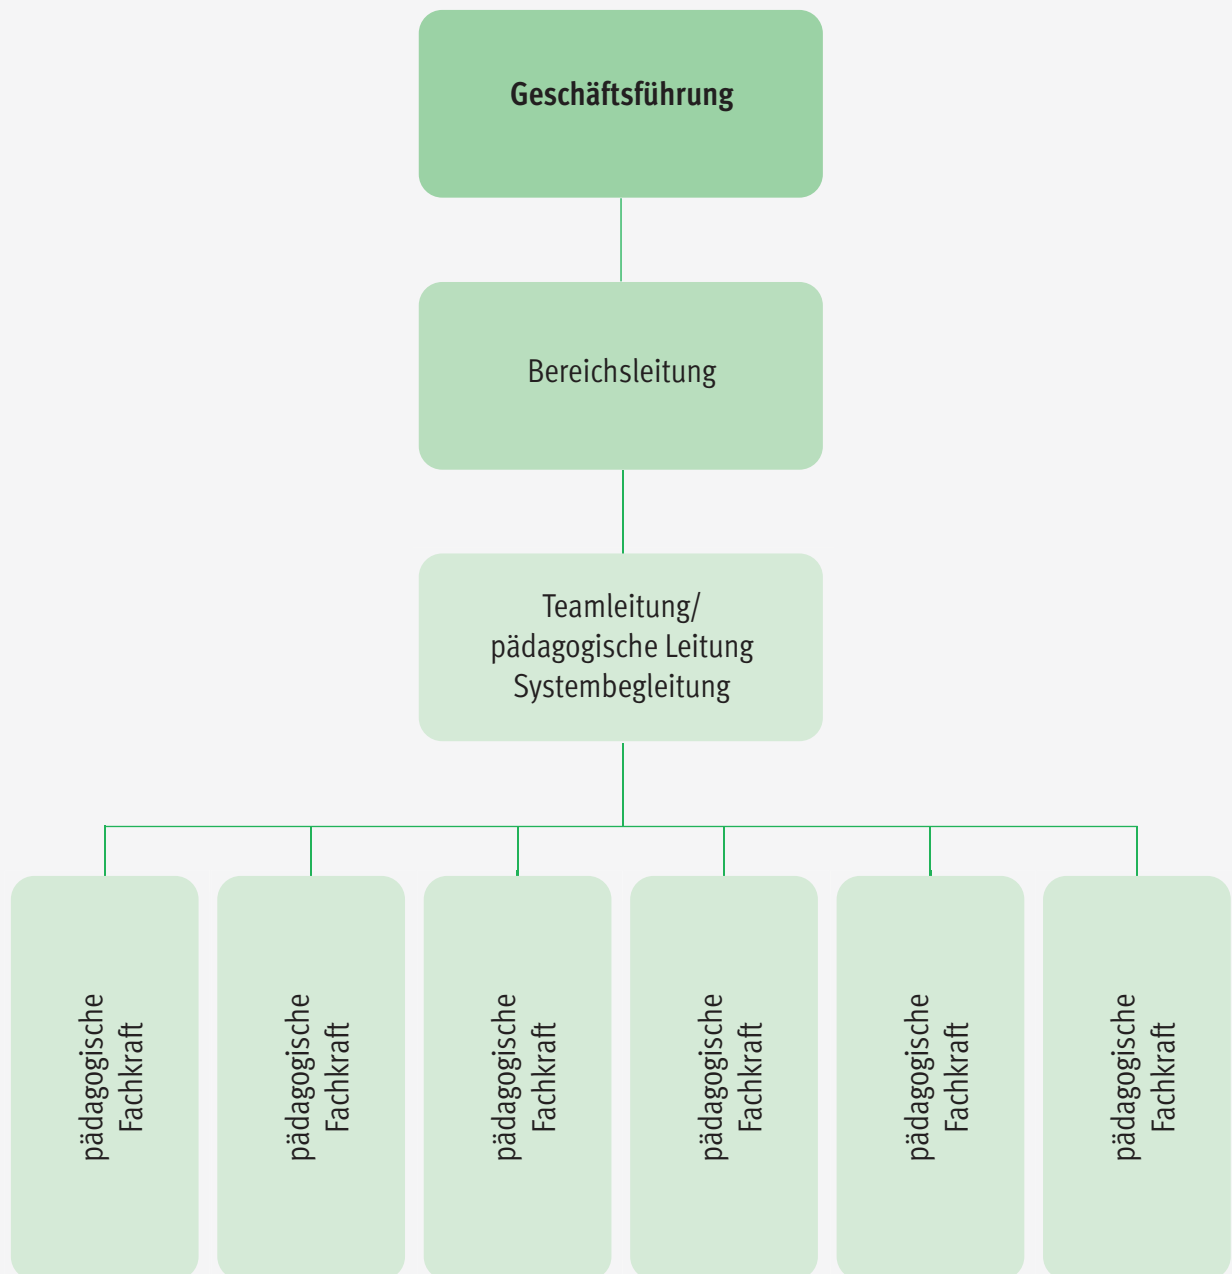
Geschäftsführung

Bereichsleitung

Teamleitung/
pädagogische Leitung
Systembegleitung

pädagogische Fachkraft

pädagogische Fachkraft

pädagogische Fachkraft

pädagogische Fachkraft

pädagogische Fachkraft

pädagogische Fachkraft